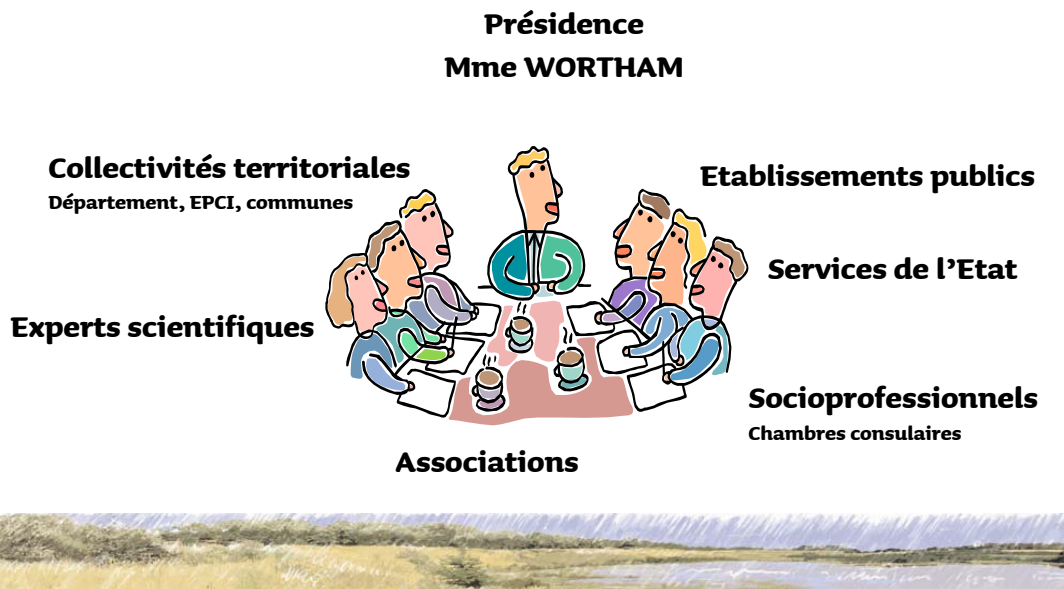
Présidence
Mme WORTHAM

Collectivités territoriales
Département, EPCI, communes

Etablissements publics

Services de l’Etat

Experts scientifiques

Socioprofessionnels
Chambres consulaires

Associations